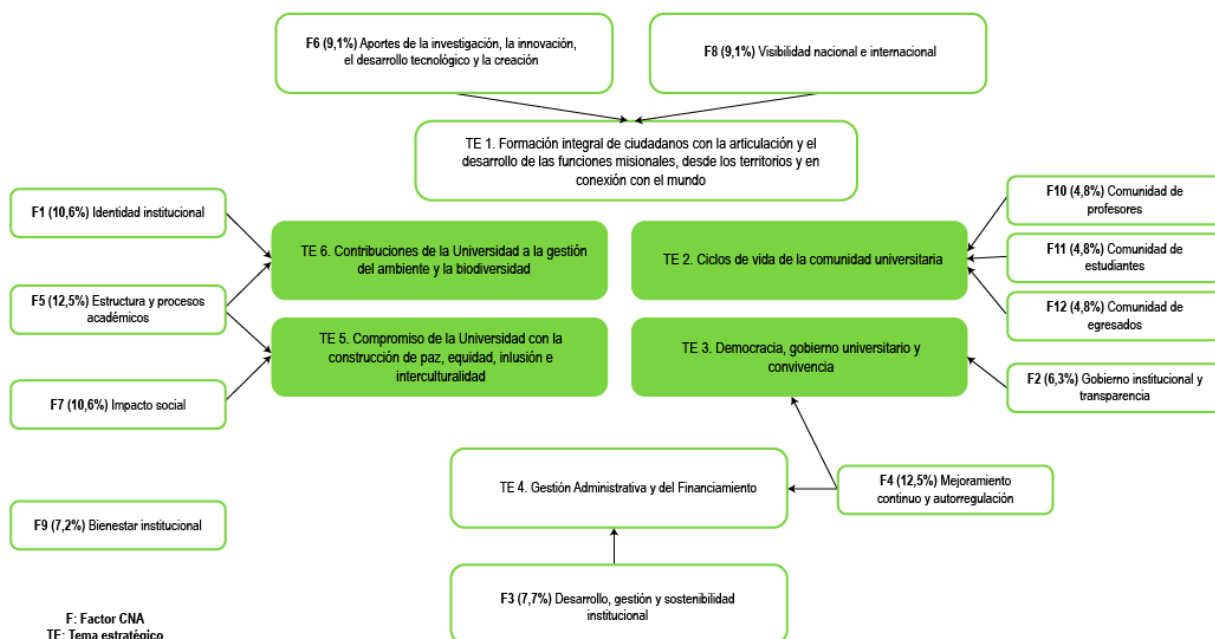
F6 (9,1%) Aportes de la investigación, la innovación, el desarrollo tecnológico y la creación

F8 (9,1%) Visibilidad nacional e internacional

TE 1. Formación integral de ciudadanos con la articulación y el desarrollo de las funciones misionales, desde los territorios y en conexión con el mundo

F1 (10,6%) Identidad institucional

TE 6. Contribuciones de la Universidad a la gestión del ambiente y la biodiversidad

TE 2. Ciclos de vida de la comunidad universitaria

F10 (4,8%) Comunidad de profesores

F11 (4,8%) Comunidad de estudiantes

F12 (4,8%) Comunidad de egresados

F5 (12,5%) Estructura y procesos académicos

TE 5. Compromiso de la Universidad con la construcción de paz, equidad, inlusión e interculturalidad

TE 3. Democracia, gobierno universitario y convivencia

F2 (6,3%) Gobierno institucional y transparencia

F7 (10,6%) Impacto social

TE 4. Gestión Administrativa y del Financiamiento

F4 (12,5%) Mejoramiento continuo y autorregulación

F9 (7,2%) Bienestar institucional

F3 (7,7%) Desarrollo, gestión y sostenibilidad institucional

F: Factor CNA
TE: Tema estratégico